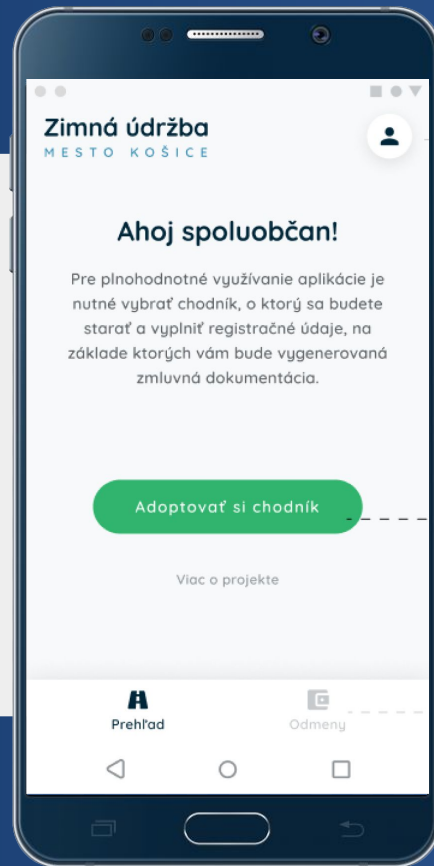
Zimná údržba
MESTO KOŠICE

Ahoj spoluobčan!

Pre plnohodnotné využívanie aplikácie je nutné vybrať chodník, o ktorý sa budete starať a vyplniť registračné údaje, na základe ktorých vám bude vygenerovaná zmluvná dokumentácia.

Adoptovať si chodník

Viac o projekte

Prehľad

Odmeny